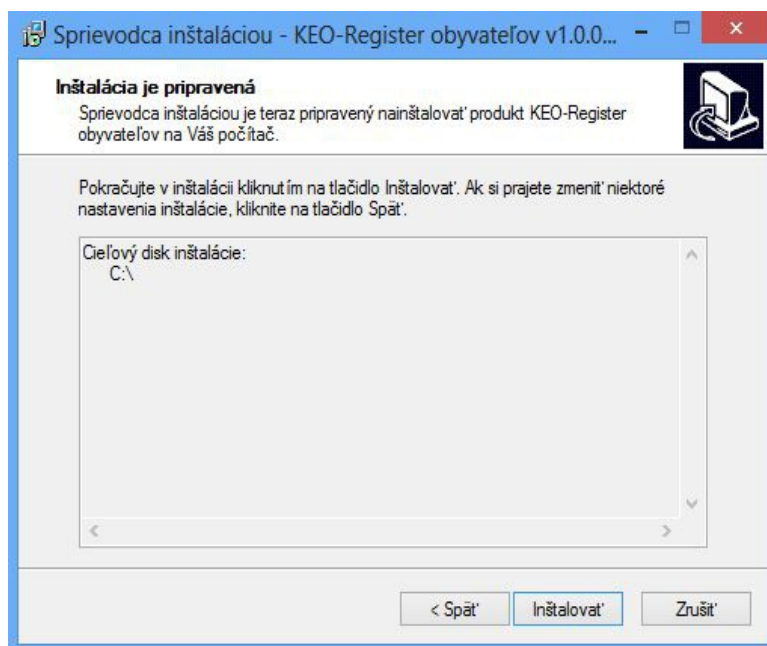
Sprievodca inštaláciou - KEO-Register obyvateľov v1.0.0...

Inštalácia je pripravená
Sprievodca inštaláciou je teraz pripravený nainštalovať produkt KEO-Register obyvateľov na Váš počítač.

Pokračujte v inštalácii kliknutím na tlačidlo Inštalovať. Ak si prajete zmeniť niektoré nastavenia inštalácie, kliknite na tlačidlo Späť.

Cieľový disk inštalácie:
C:\

< Späť
Inštalovať
Zrušiť